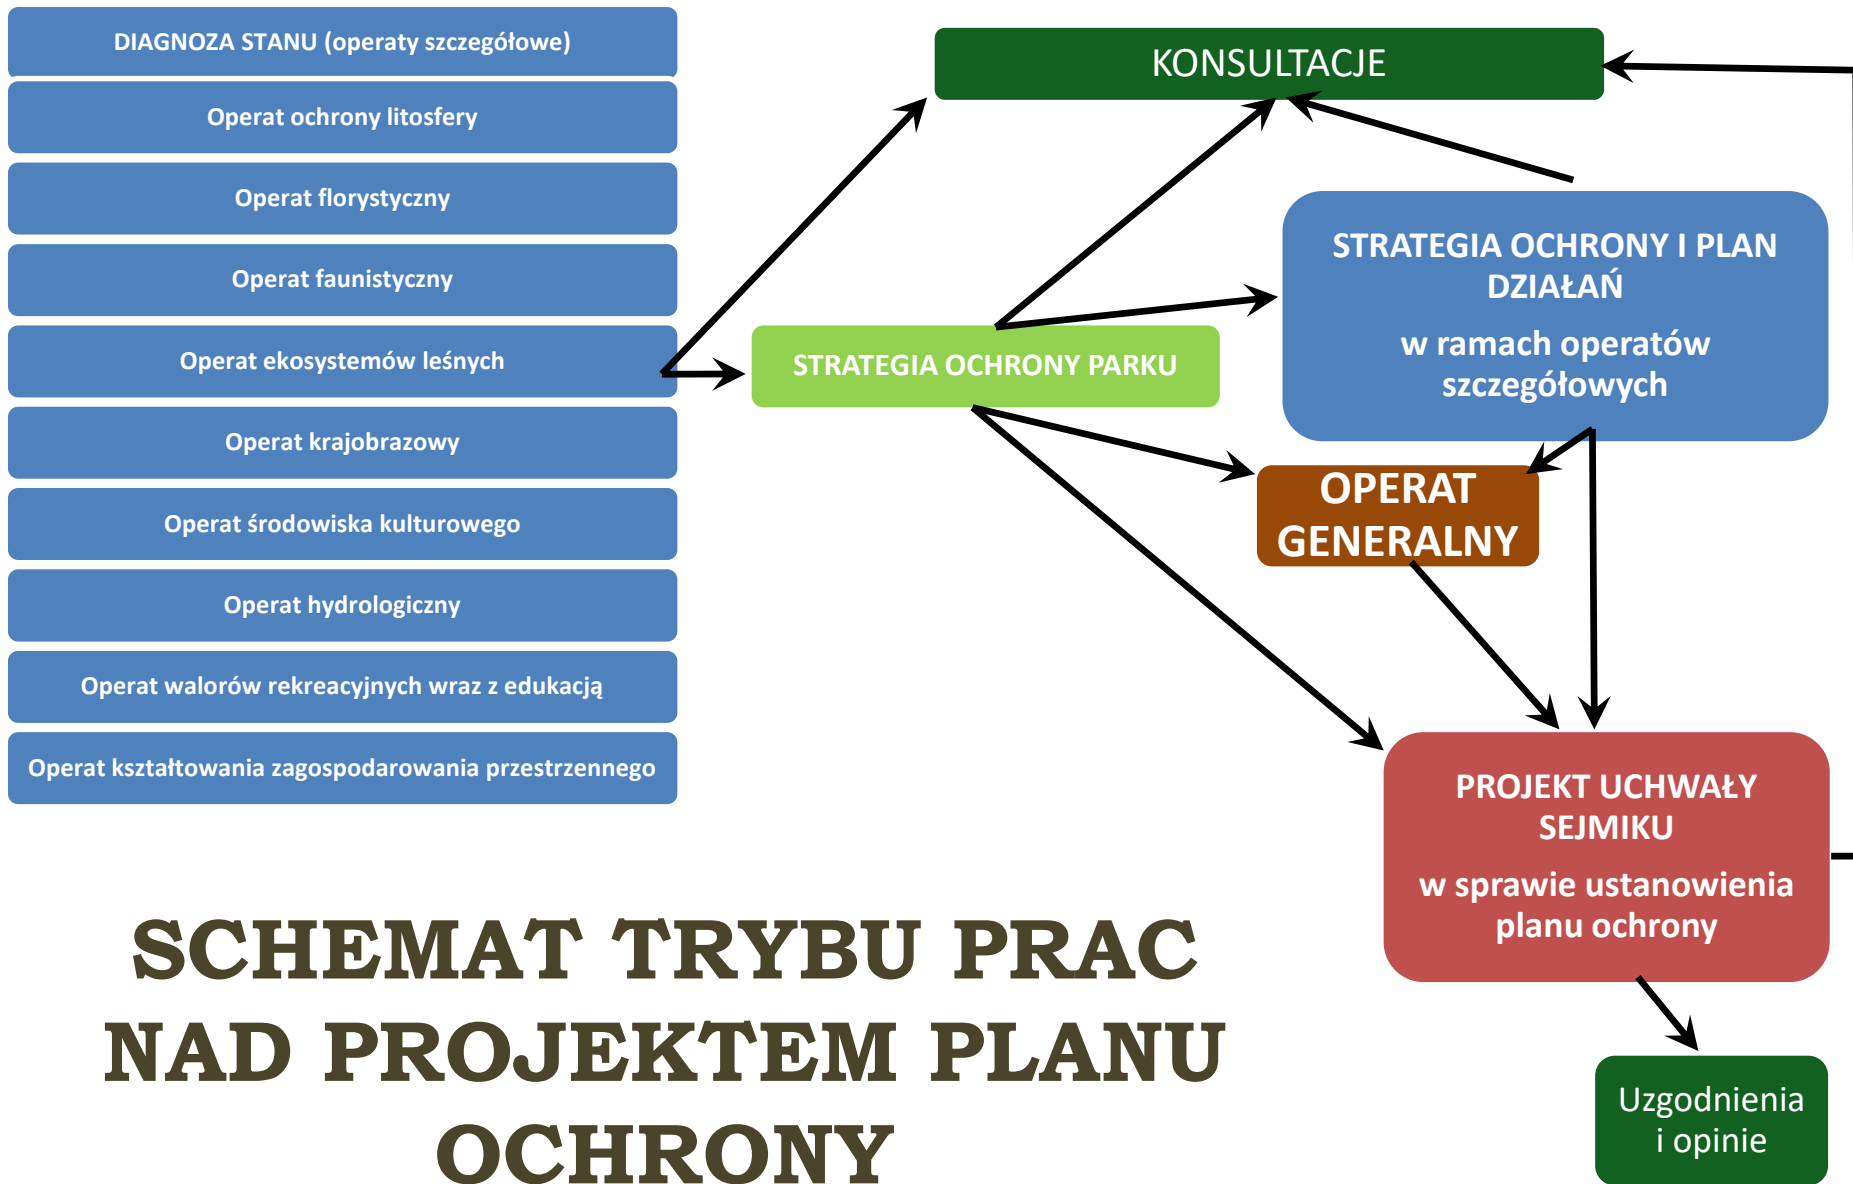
DIAGNOZA STANU (operaty szczegółowe)

Operat ochrony litosfery

Operat florystyczny

Operat faunistyczny

Operat ekosystemów leśnych

Operat krajobrazowy

Operat środowiska kulturowego

Operat hydrologiczny

Operat walorów rekreacyjnych wraz z edukacją

Operat kształtowania zagospodarowania przestrzennego

KONSULTACJE

STRATEGIA OCHRONY PARKU

STRATEGIA OCHRONY I PLAN DZIAŁAŃ

w ramach operatów szczegółowych

OPERAT GENERALNY

PROJEKT UCHWAŁY SEJMIKU

w sprawie ustanowienia planu ochrony

Uzgodnienia i opinie

SCHEMAT TRYBU PRAC NAD PROJEKTEM PLANU OCHRONY